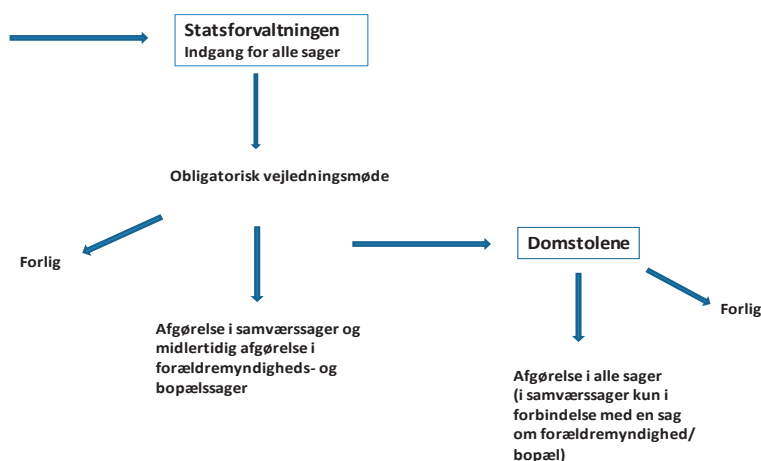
Statsforvaltningen
Indgang for alle sager

Obligatorisk vejledningsmøde

Forlig

Afgørelse i samværssager og midlertidig afgørelse i forældremyndigheds- og bopælssager

Domstolene

Forlig

Afgørelse i alle sager
(i samværssager kun i forbindelse med en sag om forældremyndighed/ bopæl)